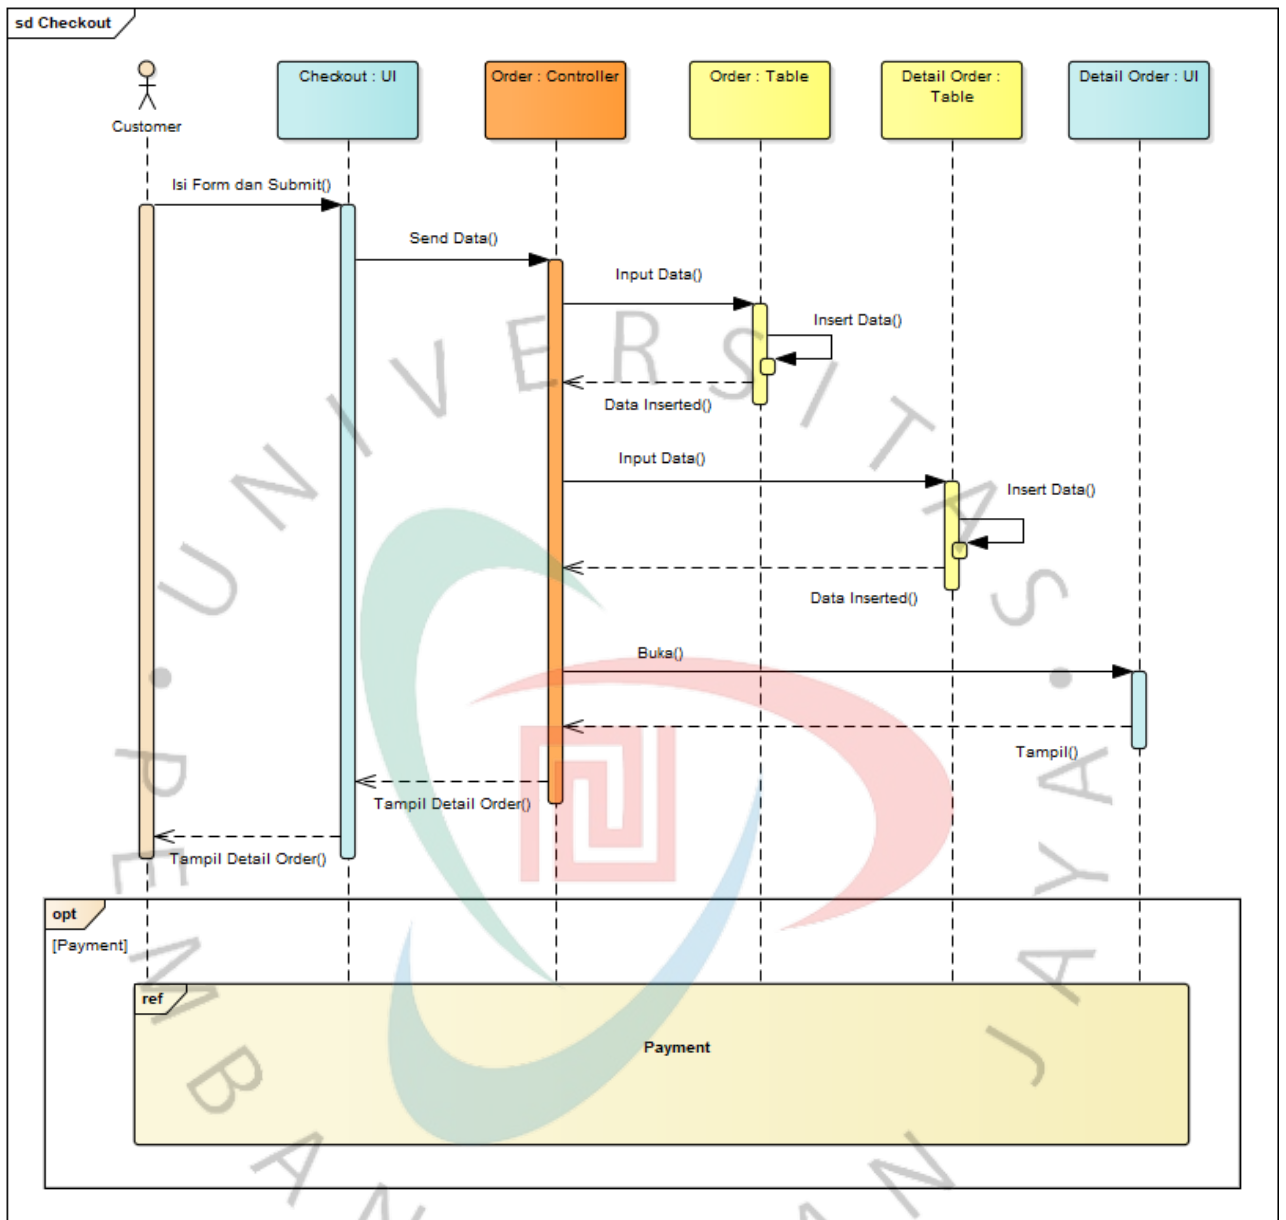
sd Checkout

Customer

Checkout : UI

Order : Controller

Order : Table

Detail Order : Table

Detail Order : UI

Isi Form dan Submit()

Send Data()

Input Data()

Insert Data()

Data Inserted()

Input Data()

Insert Data()

Data Inserted()

Buka()

Tampil()

Tampil Detail Order()

Tampil Detail Order()

opt

[Payment]

ref

Payment

UNIVERSITAS PEMBANGUNAN JAYA